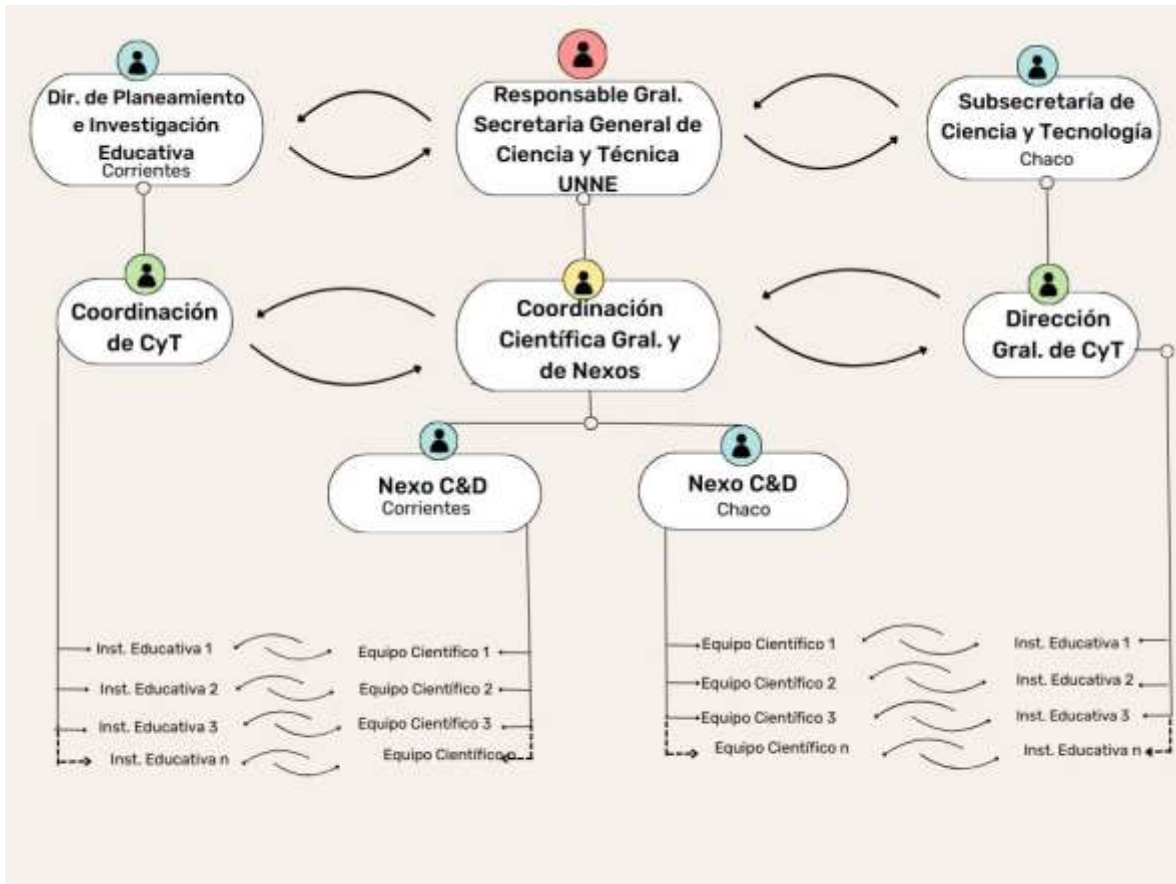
Dir. de Planeamiento e Investigación Educativa
Corrientes

Responsable Gral. Secretaria General de Ciencia y Técnica UNNE

Subsecretaría de Ciencia y Tecnología
Chaco

Coordinación de CyT

Coordinación Científica Gral. y de Nexos

Dirección Gral. de CyT

Nexo C&D
Corrientes

Nexo C&D
Chaco

Inst. Educativa 1
Inst. Educativa 2
Inst. Educativa 3
Inst. Educativa n

Equipo Científico 1
Equipo Científico 2
Equipo Científico 3
Equipo Científico n

Equipo Científico 1
Equipo Científico 2
Equipo Científico 3
Equipo Científico n

Inst. Educativa 1
Inst. Educativa 2
Inst. Educativa 3
Inst. Educativa n